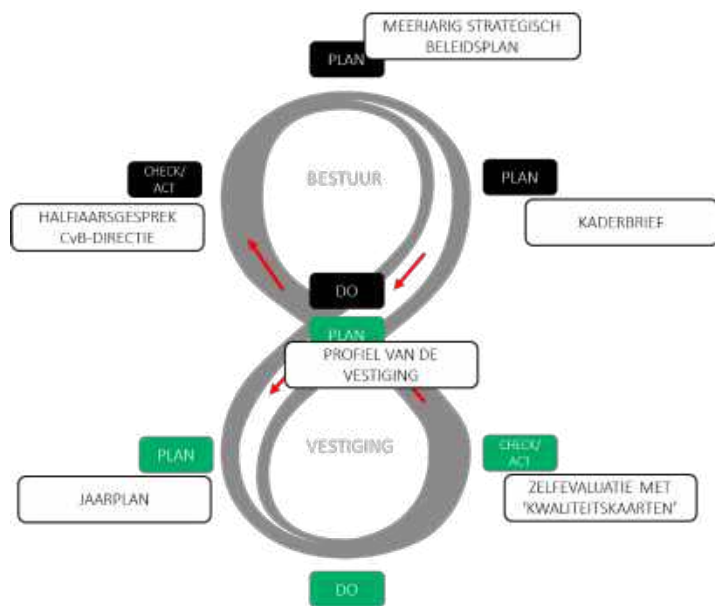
MEERJARIG STRATEGISCH BELEIDSPLAN

PLAN

CHECK/ ACT

BESTUUR

PLAN

HALFJAARSGESPREK CvB-DIRECTIE

KADERBRIEF

DO

PLAN

PROFIEL VAN DE VESTIGING

VESTIGING

CHECK/ ACT

PLAN

JAARPLAN

ZELFEVALUATIE MET 'KWALITEITSKAARTEN'

DO